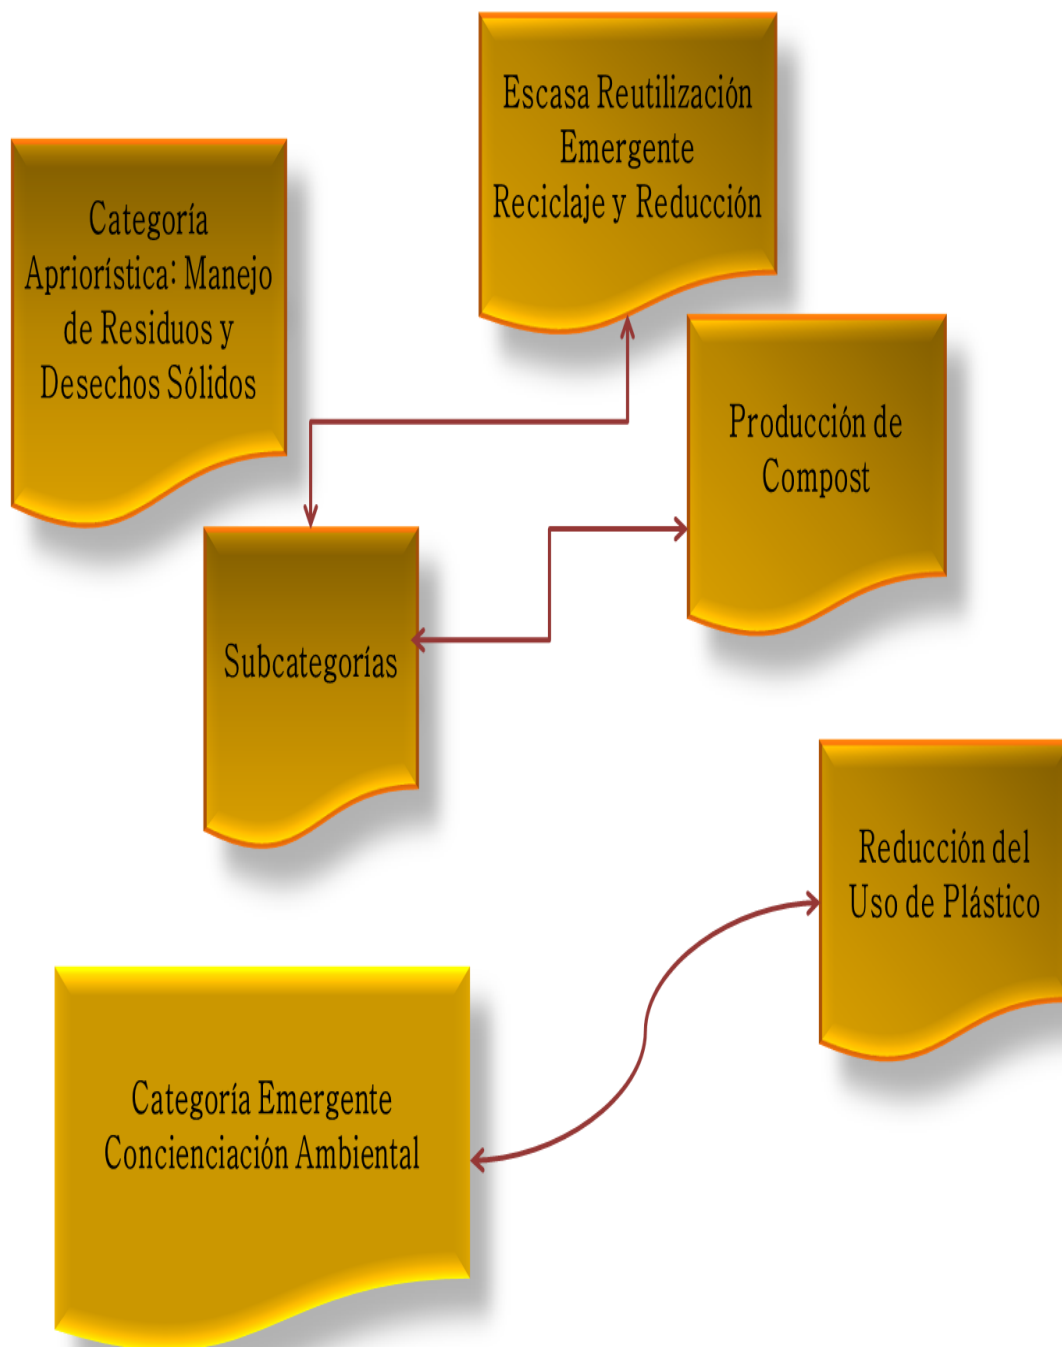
Escasa Reutilización Emergente Reciclaje y Reducción

Categoría Apriorística: Manejo de Residuos y Desechos Sólidos

Producción de Compost

Subcategorías

Reducción del Uso de Plástico

Categoría Emergente Concienciación Ambiental